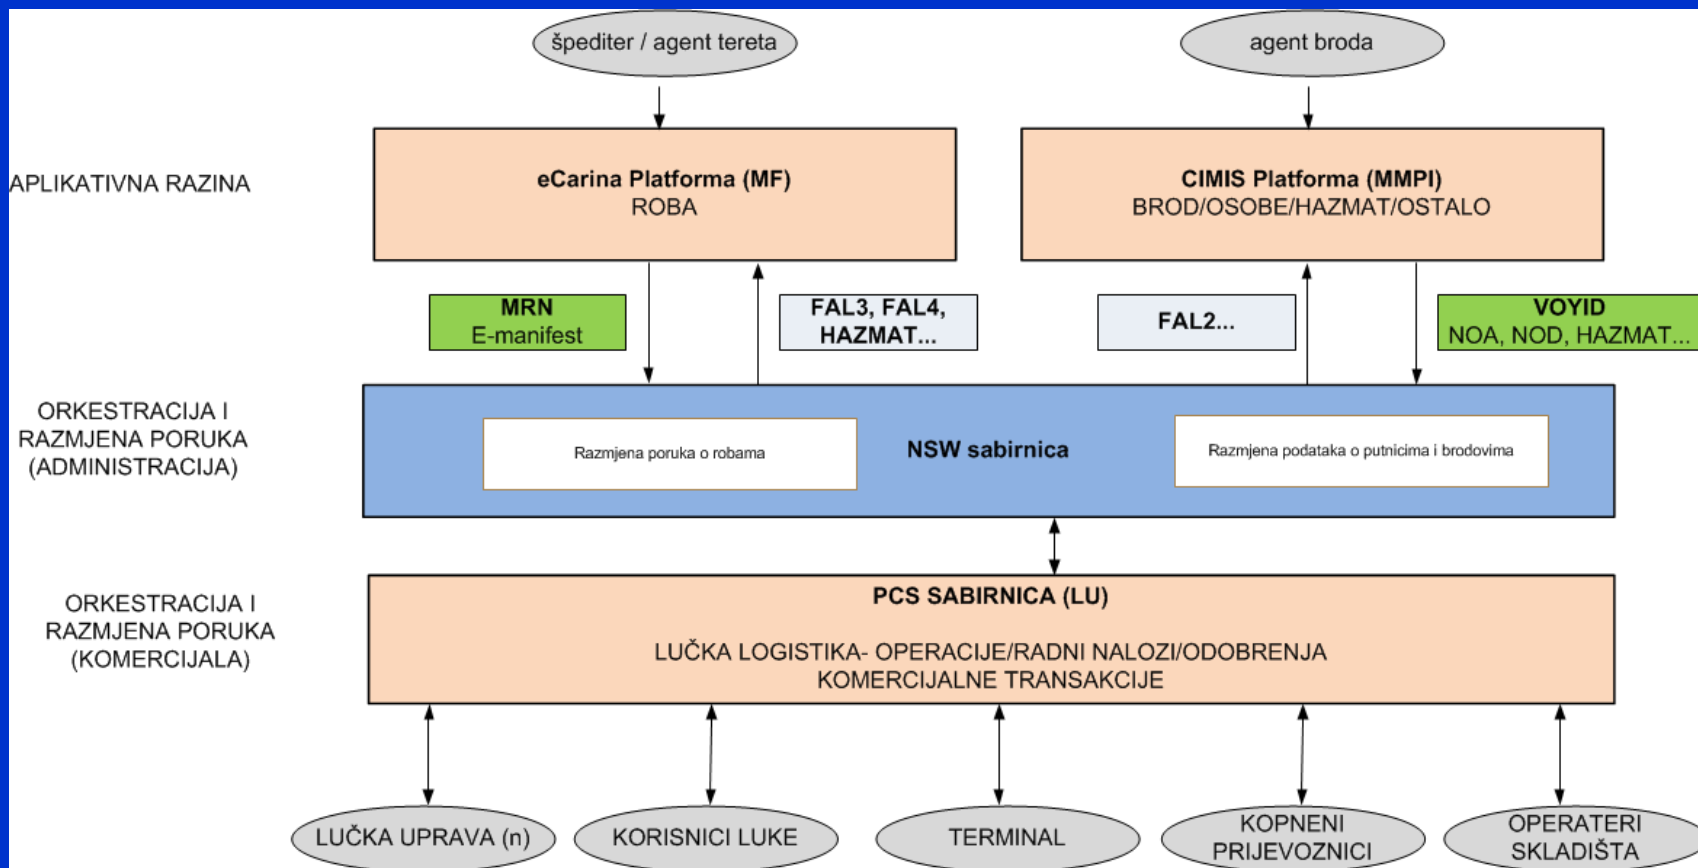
špediter / agent tereta

agent broda

APLIKATIVNA RAZINA

eCarina Platforma (MF)
ROBA

CIMIS Platforma (MMPI)
BROD/OSOBE/HAZMAT/OSTALO

MRN
E-manifest

FAL3, FAL4, HAZMAT...

FAL2...

VOYID
NOA, NOD, HAZMAT...

ORKESTRACIJA I RAZMJENA PORUKA (ADMINISTRACIJA)

Razmjena poruka o robama

NSW sabirnica

Razmjena podataka o putnicima i brodovima

ORKESTRACIJA I RAZMJENA PORUKA (KOMERCIJALA)

PCS SABIRNICA (LU)

LUČKA LOGISTIKA- OPERACIJE/RADNI NALOZI/ODOBRENJA
KOMERCIJALNE TRANSAKCIJE

LUČKA UPRAVA (n)

KORISNICI LUKE

TERMINAL

KOPNENI PRIJEVOZNICI

OPERATERI SKLADIŠTA